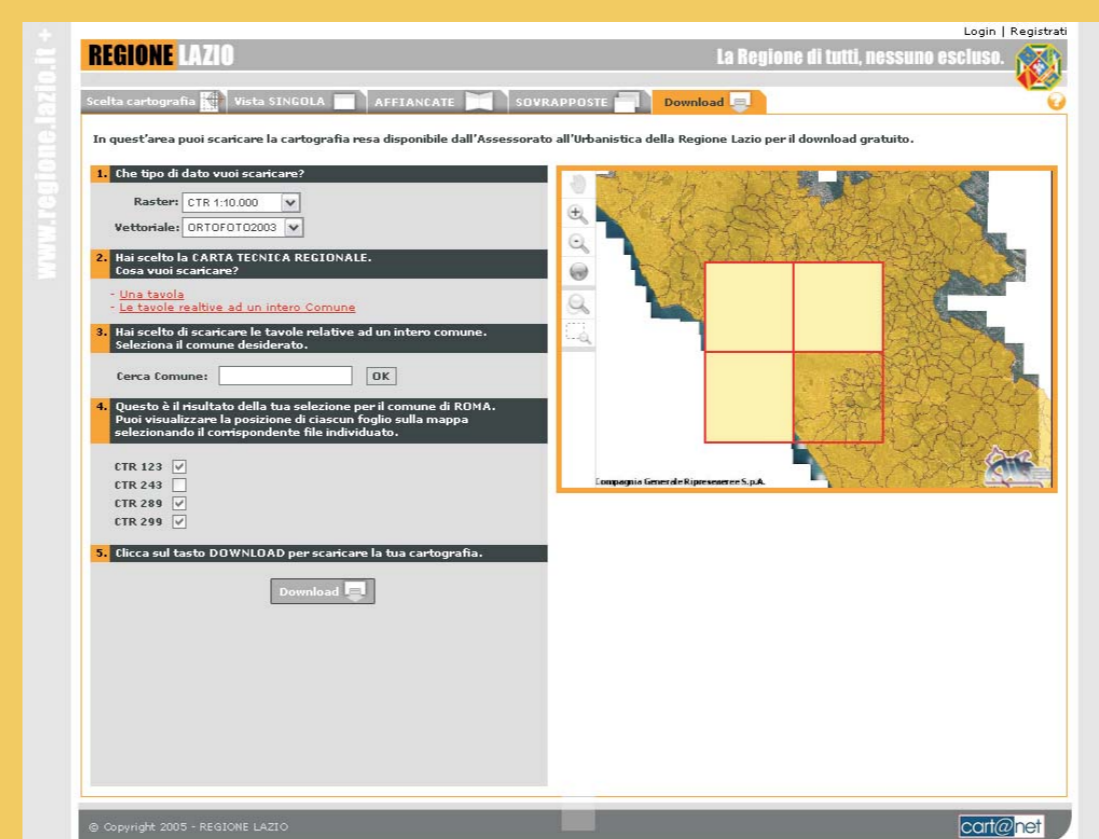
www.regione.lazio.it +

Login | Registrati

REGIONE LAZIO

La Regione di tutti, nessuno escluso.

Scelta cartografia | Vista SINGOLA | AFFIANCATE | SOVRAPPOSTE | Download

In quest'area puoi scaricare la cartografia resa disponibile dall'Assessorato all'Urbanistica della Regione Lazio per il download gratuito.

1. Che tipo di dato vuoi scaricare?

Raster: CTR 1:10.000

Vettoriale: ORTOFOTO2003

2. Hai scelto la CARTA TECNICA REGIONALE. Cosa vuoi scaricare?

- Una tavola
- Le tavole realtive ad un intero Comune

3. Hai scelto di scaricare le tavole relative ad un intero comune. Seleziona il comune desiderato.

Cerca Comune: OK

4. Questo è il risultato della tua selezione per il comune di ROMA. Puoi visualizzare la posizione di ciascun foglio sulla mappa selezionando il corrispondente file individuato.

CTR 123
CTR 243
CTR 289
CTR 299

5. Clicca sul tasto DOWNLOAD per scaricare la tua cartografia.

Download

Compagnia Generale Riprese aeree S.p.A.

© Copyright 2005 - REGIONE LAZIO

cart@net